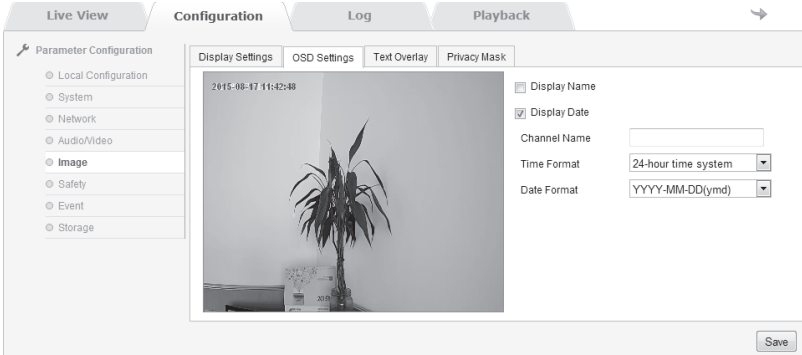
Live View
Configuration
Log
Playback

Parameter Configuration
Local Configuration
System
Network
Audio/Video
Image
Safety
Event
Storage

Display Settings
OSD Settings
Text Overlay
Privacy Mask

2015-08-17 11:42:48

Display Name
Display Date
Channel Name
Time Format
24-hour time system
Date Format
YYYY-MM-DD(ymd)

Save